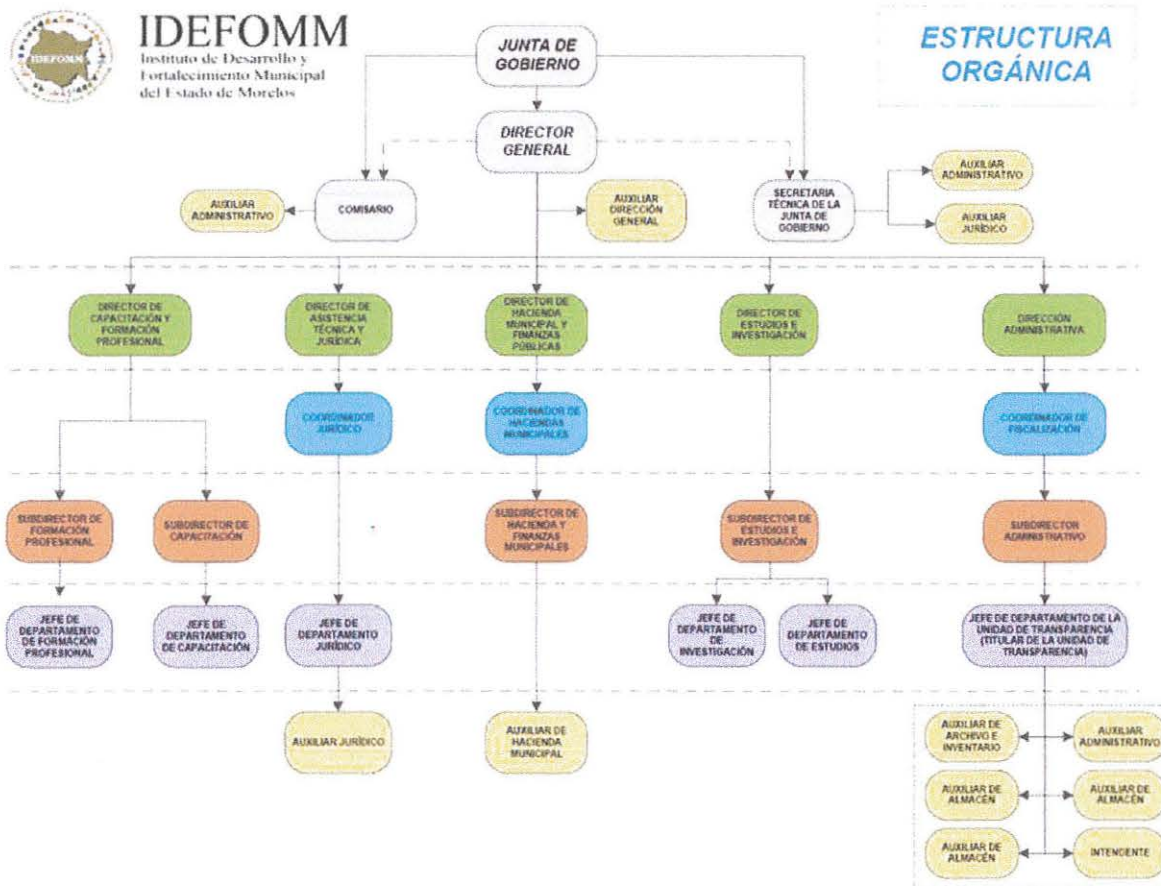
IDEFOMM
IDEFOMM
Instituto de Desarrollo y Fortalecimiento Municipal del Estado de Morelos

ESTRUCTURA ORGÁNICA

JUNTA DE GOBIERNO

DIRECTOR GENERAL

AUXILIAR ADMINISTRATIVO

COMISARIO

AUXILIAR DIRECCIÓN GENERAL

SECRETARIA TÉCNICA DE LA JUNTA DE GOBIERNO

AUXILIAR ADMINISTRATIVO

AUXILIAR JURÍDICO

DIRECTOR DE CAPACITACIÓN Y FORMACIÓN PROFESIONAL

DIRECTOR DE ASISTENCIA TÉCNICA Y JURÍDICA

DIRECTOR DE HACIENDA MUNICIPAL Y FINANZAS PÚBLICAS

DIRECTOR DE ESTUDIOS E INVESTIGACIÓN

DIRECCIÓN ADMINISTRATIVA

COORDINADOR JURÍDICO

COORDINADOR DE HACIENDAS MUNICIPALES

COORDINADOR DE FISCALIZACIÓN

SUBDIRECTOR DE FORMACIÓN PROFESIONAL

SUBDIRECTOR DE CAPACITACIÓN

SUBDIRECTOR DE HACIENDA Y FINANZAS MUNICIPALES

SUBDIRECTOR DE ESTUDIOS E INVESTIGACIÓN

SUBDIRECTOR ADMINISTRATIVO

JEFE DE DEPARTAMENTO DE FORMACIÓN PROFESIONAL

JEFE DE DEPARTAMENTO DE CAPACITACIÓN

JEFE DE DEPARTAMENTO JURÍDICO

JEFE DE DEPARTAMENTO DE INVESTIGACIÓN

JEFE DE DEPARTAMENTO DE ESTUDIOS

JEFE DE DEPARTAMENTO DE LA UNIDAD DE TRANSPARENCIA (TITULAR DE LA UNIDAD DE TRANSPARENCIA)

AUXILIAR JURÍDICO

AUXILIAR DE HACIENDA MUNICIPAL

AUXILIAR DE ARCHIVO E INVENTARIO

AUXILIAR ADMINISTRATIVO

AUXILIAR DE ALMACÉN

AUXILIAR DE ALMACÉN

AUXILIAR DE ALMACÉN

INTENDENTE